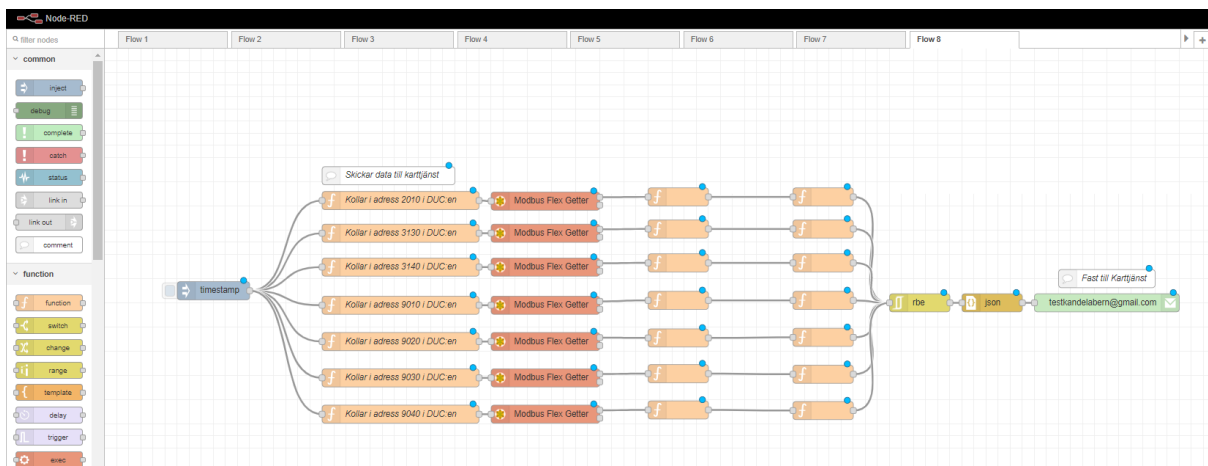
Node-RED

filter nodes

Flow 1
Flow 2
Flow 3
Flow 4
Flow 5
Flow 6
Flow 7
Flow 8

common
inject
debug
complete
catch
status
link in
link out
comment

function
function
switch
change
range
template
delay
trigger
exec

Skickar data till karttjänst

timestamp

Kollar i adress 2010 i DUC:en
Modbus Flex Getter
Kollar i adress 3130 i DUC:en
Modbus Flex Getter
Kollar i adress 3140 i DUC:en
Modbus Flex Getter
Kollar i adress 9010 i DUC:en
Modbus Flex Getter
Kollar i adress 9020 i DUC:en
Modbus Flex Getter
Kollar i adress 9030 i DUC:en
Modbus Flex Getter
Kollar i adress 9040 i DUC:en
Modbus Flex Getter

rbe
json
testkandelabern@gmail.com

Fast till Karttjänst